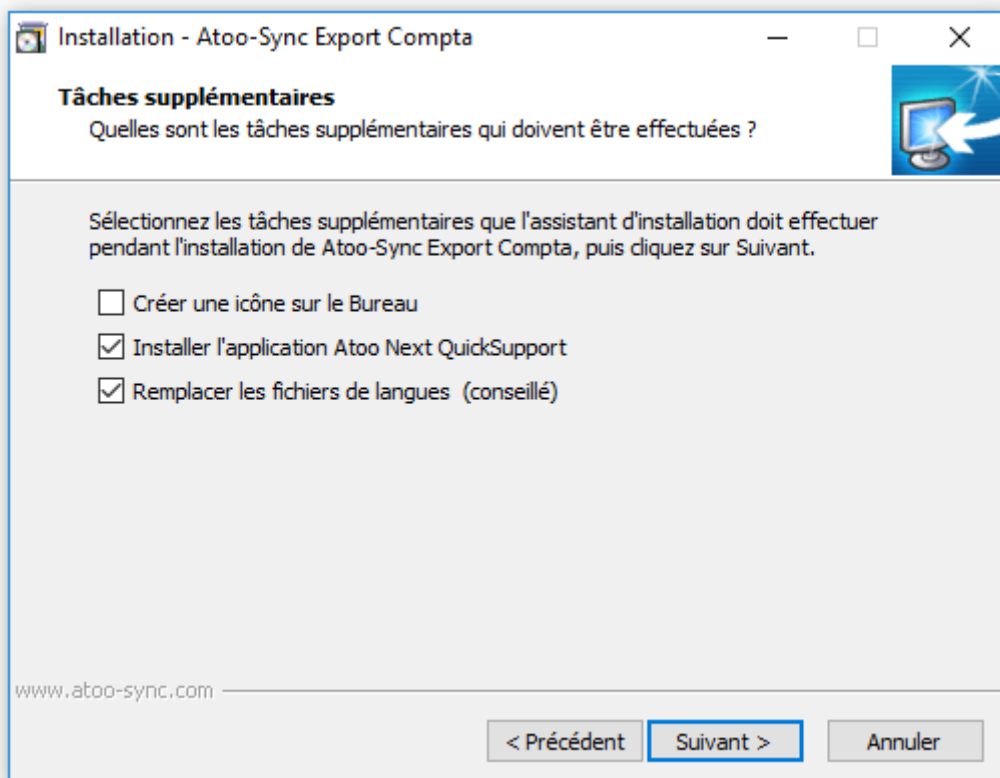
Installation - Atoo-Sync Export Compta

Tâches supplémentaires
Quelles sont les tâches supplémentaires qui doivent être effectuées ?

Sélectionnez les tâches supplémentaires que l'assistant d'installation doit effectuer pendant l'installation de Atoo-Sync Export Compta, puis cliquez sur Suivant.

☐ Créer une icône sur le Bureau
☑ Installer l'application Atoo Next QuickSupport
☑ Remplacer les fichiers de langues (conseillé)

www.atoo-sync.com

< Précédent | Suivant > | Annuler